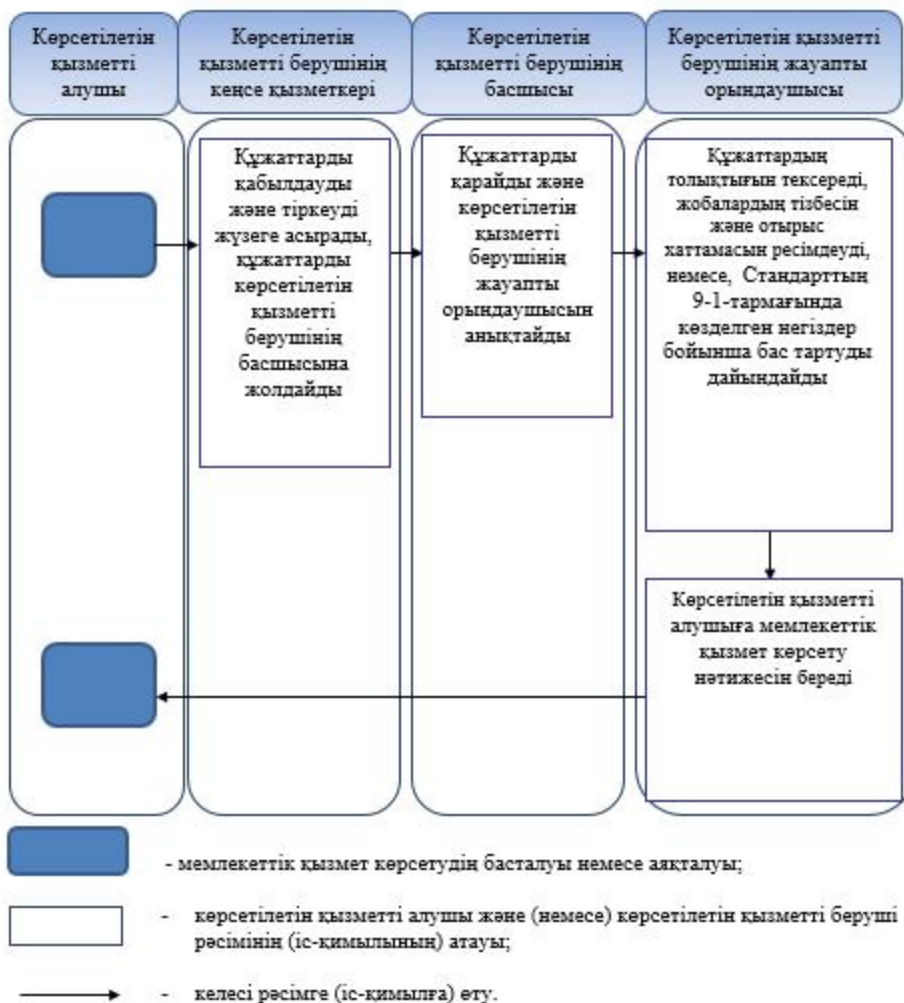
Көрсетілетін қызметті алушы

Көрсетілетін қызметті берушінің кеңсе қызметкері

Көрсетілетін қызметті берушінің басшысы

Көрсетілетін қызметті берушінің жауапты орындаушысы

Құжаттарды қабылдауды және тіркеуді жүзеге асырады, құжаттарды көрсетілетін қызметті берушінің басшысына жолдайды

Құжаттарды қарайды және көрсетілетін қызметті берушінің жауапты орындаушысын анықтайды

Құжаттардың толықтығын тексереді, жобалардың тізбесін және отырыс хаттамасын ресімдеуді, немесе, Стандарттың 9-1-тармағында көзделген негіздер бойынша бас тартуды дайындайды

Көрсетілетін қызметті алушыға мемлекеттік қызмет көрсету нәтижесін береді

- мемлекеттік қызмет көрсетудің басталуы немесе аяқталуы;

- көрсетілетін қызметті алушы және (немесе) көрсетілетін қызметті беруші рәсімінің (іс-қимылының) атауы;

- келесі рәсімге (іс-қимылға) өту.